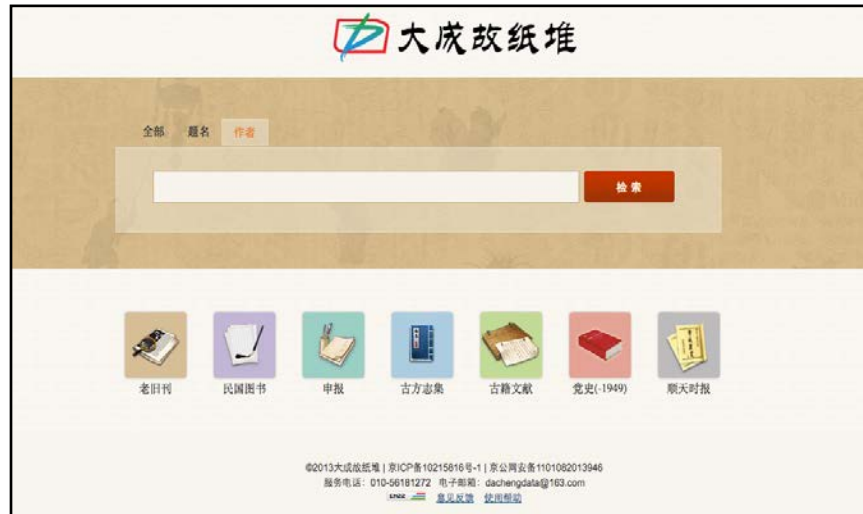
大成故纸堆

全部 题名 作者

检索

老旧刊 民国图书 申报 古方志集 古籍文献 党史(-1949) 顺天时报

©2013大成故纸堆 | 京ICP备10215616号-1 | 京公网安备1101082013946
服务电话：010-56181272 电子邮箱：dachengdata@163.com
意见反馈 使用帮助